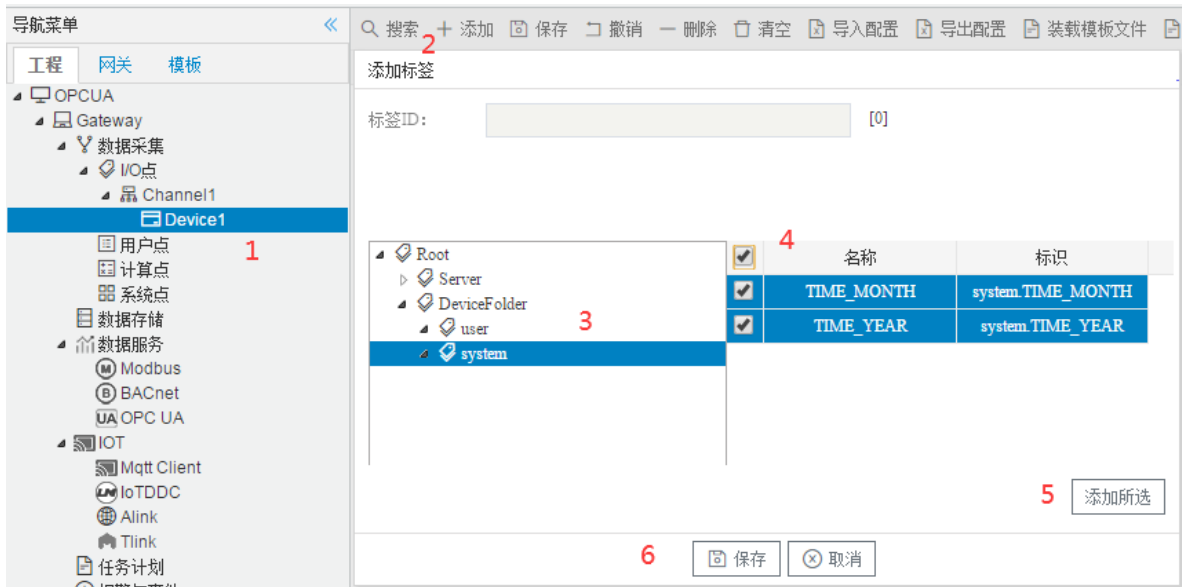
导航菜单 «

工程 网关 模板

OPCUA
Gateway
数据采集
I/O点
Channel1
Device1
用户点
计算点
系统点
数据存储
数据服务
Modbus
BACnet
OPC UA
IOT
Mqtt Client
IoTDDC
Alink
Tlink
任务计划

1

搜索 添加 保存 撤销 删除 清空 导入配置 导出配置 装载模板文件

2

添加标签

标签ID: [0]

Root
Server
DeviceFolder
user
system

3

4

| | 名称 | 标识 |
|---|---|---|
| ✔ | TIME_MONTH | system.TIME_MONTH |
| ✔ | TIME_YEAR | system.TIME_YEAR |

5 添加所选

6 保存 取消